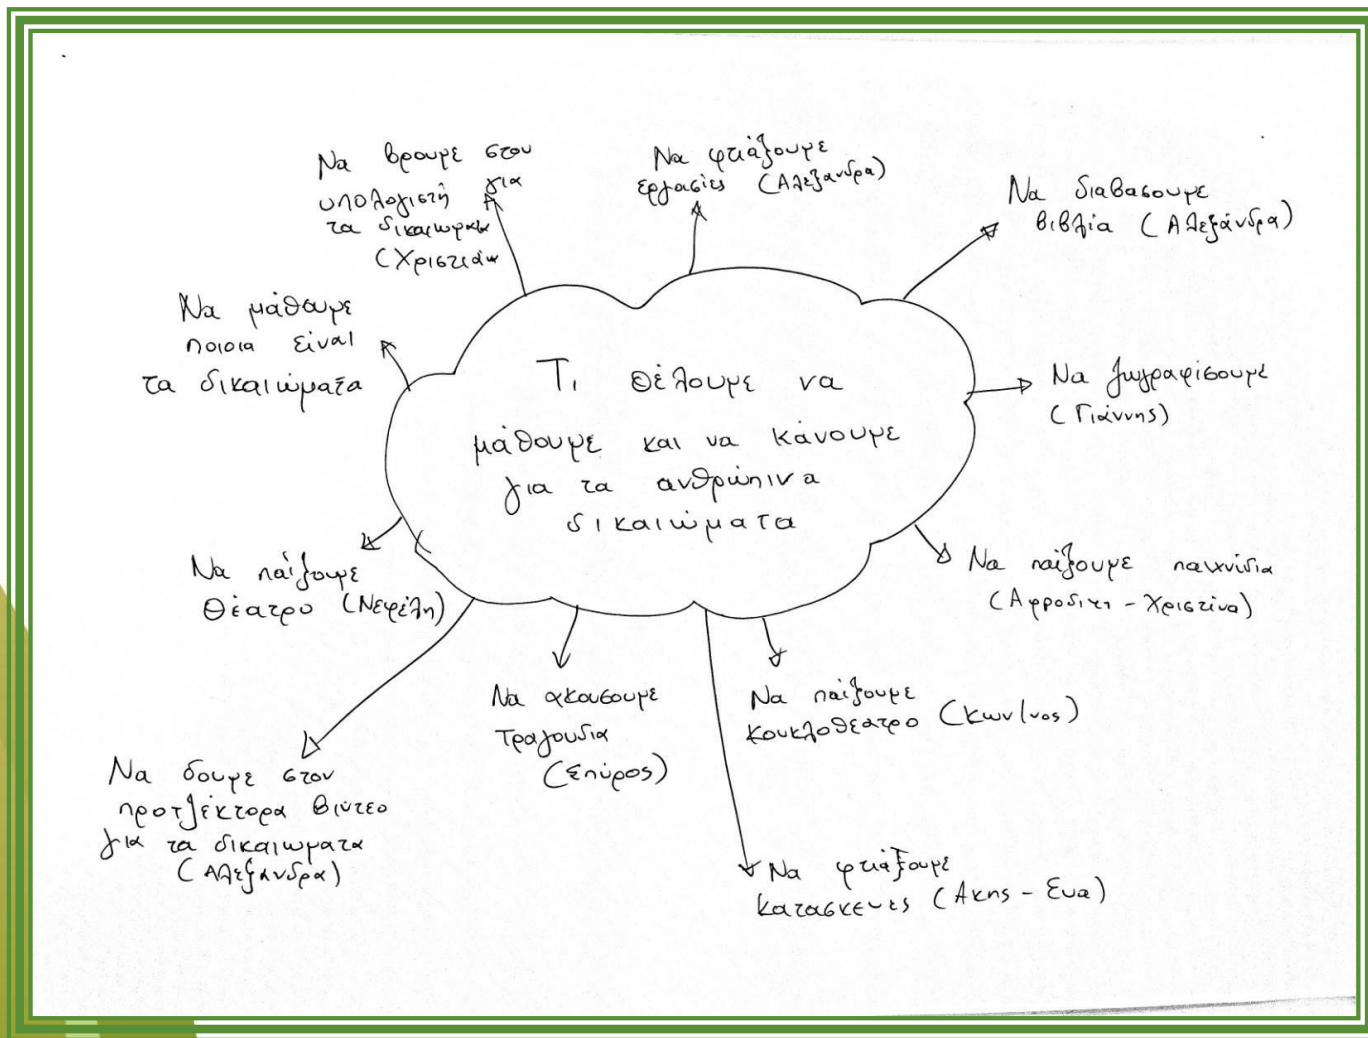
Τι θέλουμε να μάθουμε και να κάνουμε για τα ανθρώπινα δικαιώματα

Να βρουμε στου υπολογιστή για τα δικαιωματα (Χριστιάνα)

Να φτιάξουμε εργασίες (Αλεξανδρα)

Να διαβασουμε βιβλία (Αλεξάνδρα)

Να μάθουμε ποιοια είναι τα δικαιώματα

Να ζωγραφίσουμε (Γιάννης)

Να παίξουμε θέατρο (Νεφέλη)

Να παίξουμε παιχνίδια (Αφροδίτη - Χριστίνα)

Να ακουσουμε Τραγουδια (Σπύρος)

Να παίξουμε κουκλοθεατρο (κων/νος)

Να δουμε στον προτζέκτορα βίντεο για τα δικαιωματα (Αλεξανδρα)

Να φτιάξουμε κατασκευές (Ακης - Ευα)